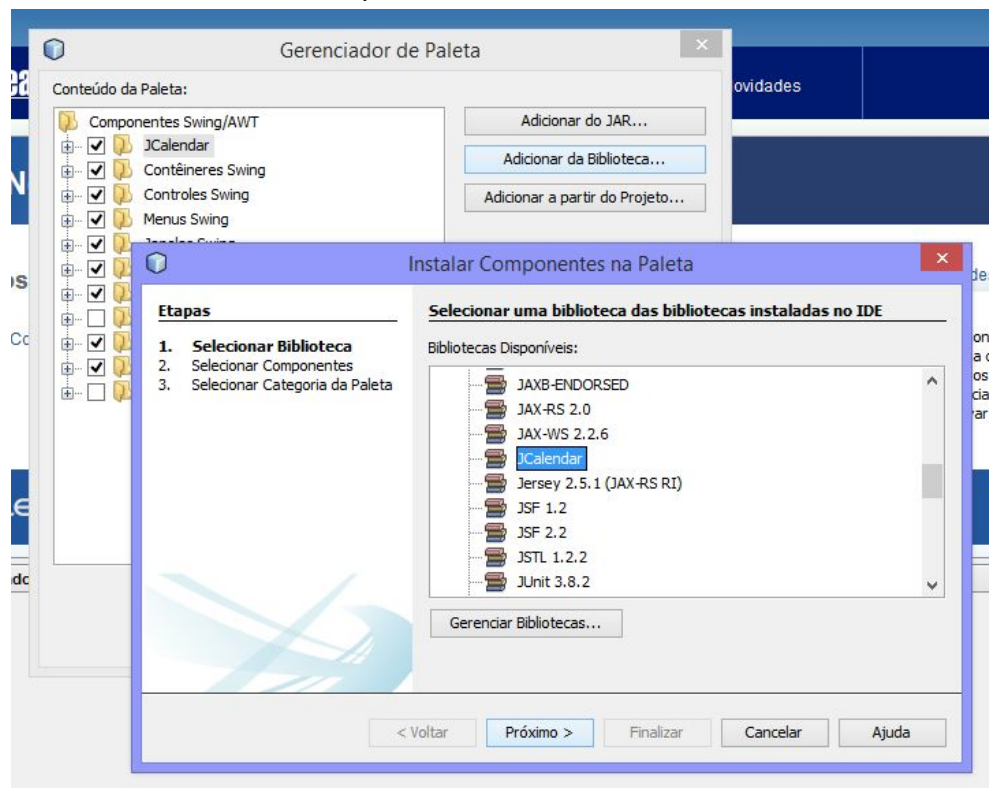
Gerenciador de Paleta

Conteúdo da Paleta:

Componentes Swing/AWT
JCalendar
Contêineres Swing
Controles Swing
Menus Swing

Adicionar do JAR...
Adicionar da Biblioteca...
Adicionar a partir do Projeto...

ovidades

Instalar Componentes na Paleta

Etapas

1. Selecionar Biblioteca
2. Selecionar Componentes
3. Selecionar Categoria da Paleta

Selecionar uma biblioteca das bibliotecas instaladas no IDE

Bibliotecas Disponíveis:

JAXB-ENDORSED
JAX-RS 2.0
JAX-WS 2.2.6
JCalendar
Jersey 2.5.1 (JAX-RS RI)
JSF 1.2
JSF 2.2
JSTL 1.2.2
JUnit 3.8.2

Gerenciar Bibliotecas...

< Voltar
Próximo >
Finalizar
Cancelar
Ajuda